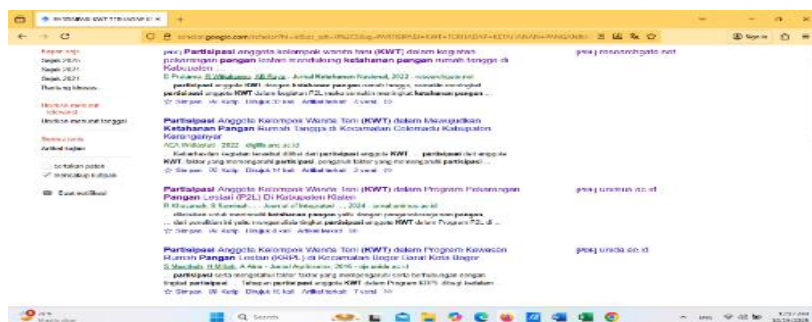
PARTISIPASI KWT TERHADAP K ×  +

scholar.google.com/scholar?hl=id&as_sdt=0%2C5&q=PARTISIPASI+KWT+TERHADAP+KETAHANAN+PANGAN

Kapan saja
Sejak 2025
Sejak 2024
Sejak 2021
Rentang khusus...

Urutkan menurut relevansi
Urutkan menurut tanggal

Semua jenis
Artikel ulasan

sertakan paten
✓ sertakan kutipan

Buat notifikasi

[PDF] Partisipasi anggota kelompok wanita tani (KWT) dalam kegiatan pekarangan pangan lestari mendukung ketahanan pangan rumah tangga di Kabupaten ...
E Pratama, R Wibisono, AB Reza - Jurnal Ketahanan Nasional, 2022 - researchgate.net
... partisipasi anggota KWT dengan ketahanan pangan rumah tangga, sekaligus meningkat partisipasi anggota KWT dalam kegiatan P2L maka semakin meningkat ketahanan pangan ...
☆ Simpan 99 Kutip Dirujuk 32 kali Artikel terkait 4 versi

[PDF] researchgate.net

Partisipasi Anggota Kelompok Wanita Tani (KWT) dalam Mewujudkan Ketahanan Pangan Rumah Tangga di Kecamatan Colomadu Kabupaten Karanganyar
ACA Widiastuti - 2022 - digilib.uns.ac.id
... Ketahanan pangan terbentuk dilihat dari partisipasi anggota KWT ... partisipasi dari anggota KWT, faktor yang memengaruhi partisipasi, pengaruh faktor yang memengaruhi partisipasi ...
☆ Simpan 99 Kutip Dirujuk 11 kali Artikel terkait 2 versi

Partisipasi Anggota Kelompok Wanita Tani (KWT) dalam Program Pekarangan Pangan Lestari (P2L) Di Kabupaten Klaten
R Wijayanti, S Kusnadi, ... - Jurnal of Integrated ..., 2024 - jurnal.untirta.ac.id
... diketahui untuk memenuhi ketahanan pangan yaitu dengan pengembangan pangan ... dari penelitian ini yaitu menganalisis tingkat partisipasi anggota KWT dalam Program P2L di ...
☆ Simpan 99 Kutip Dirujuk 6 kali Artikel terkait 3 versi

[PDF] untirta.ac.id

Partisipasi Anggota Kelompok Wanita Tani (KWT) dalam Program Kawasan Rumah Pangan Lestari (KRPL) di Kecamatan Bogor Barat Kota Bogor
S Wardhani, H Sihab, A Aina - Jurnal Agribisnis, 2016 - ojs.unida.ac.id
... partisipasi serta mengetahui faktor-faktor yang mempengaruhi serta berhubungan dengan tingkat partisipasi ... Tahap ini partisipasi anggota KWT dalam Program KRPL dilihat berdasarkan ...
☆ Simpan 99 Kutip Dirujuk 16 kali Artikel terkait 7 versi

[PDF] unida.ac.id

Search